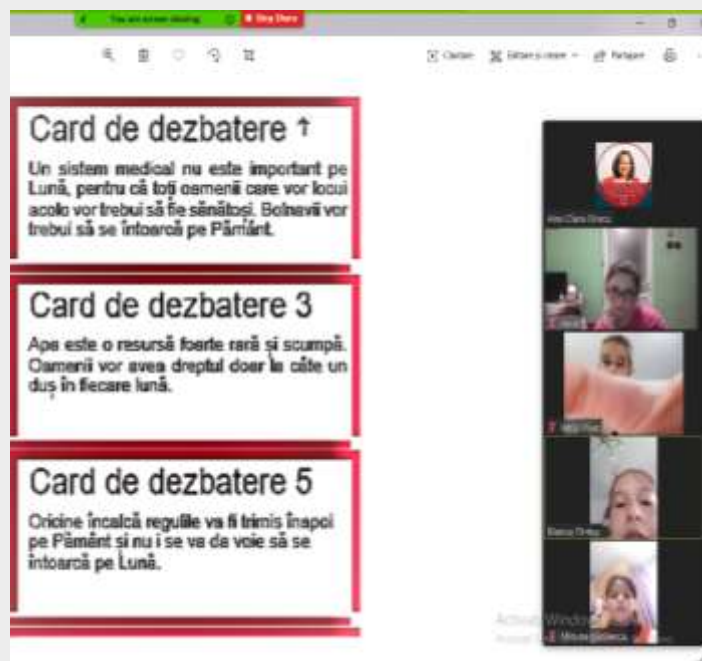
You are screen sharing   Stop Share

Card de dezbatere 1

Un sistem medical nu este important pe Lună, pentru că toți oamenii care vor locui acolo vor trebui să fie sănătoși. Bolnavii vor trebui să se întoarcă pe Pământ.

Card de dezbatere 3

Apa este o resursă foarte rară și scumpă. Oamenii vor avea dreptul doar la câte un duș în fiecare lună.

Card de dezbatere 5

Oricine încalcă regulile va fi trimis înapoi pe Pământ și nu i se va da voie să se întoarcă pe Lună.

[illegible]

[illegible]

Bianca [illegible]

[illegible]

Activate Windows